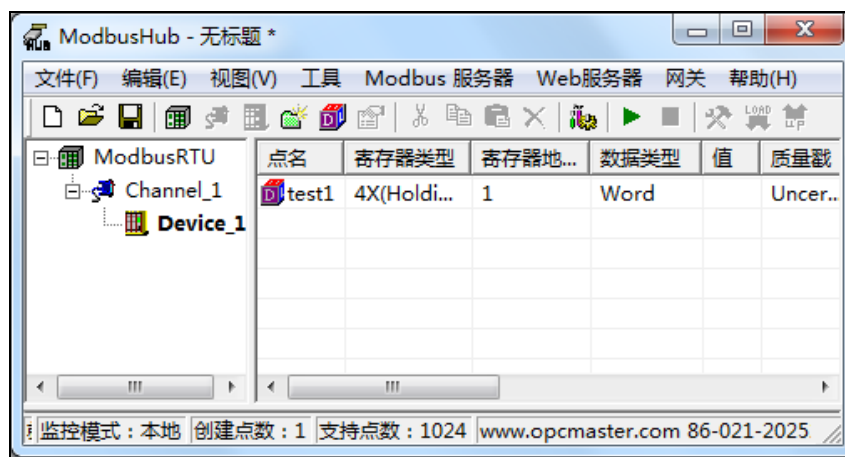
ModbusHub - 无标题 *

文件(F) 编辑(E) 视图(V) 工具 Modbus 服务器 Web服务器 网关 帮助(H)

ModbusRTU
Channel_1
Device_1

| 点名 | 寄存器类型 | 寄存器地... | 数据类型 | 值 | 质量戳 |
|---|---|---|---|---|---|
| test1 | 4X(Holdi... | 1 | Word | | Uncer... |

监控模式：本地 创建点数：1 支持点数：1024 www.opcmaster.com 86-021-2025